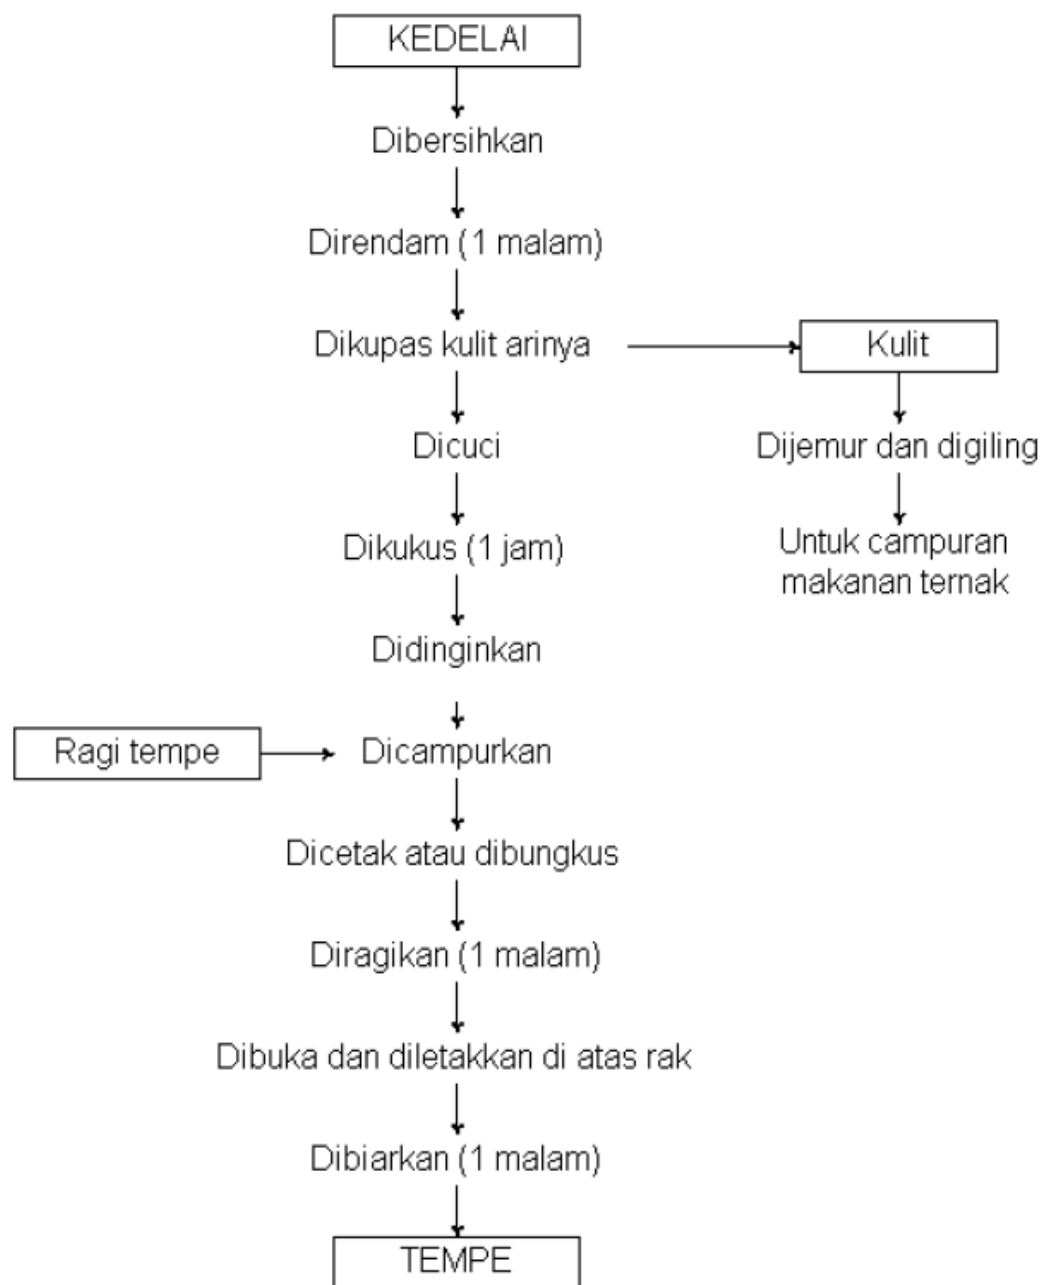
KEDELAI

Dibersihkan

Direndam (1 malam)

Dikupas kulit arinya

Kulit

Dijemur dan digiling

Untuk campuran makanan ternak

Dicuci

Dikukus (1 jam)

Didinginkan

Ragi tempe

Dicampurkan

Dicetak atau dibungkus

Diragikan (1 malam)

Dibuka dan diletakkan di atas rak

Dibiarkan (1 malam)

TEMPE